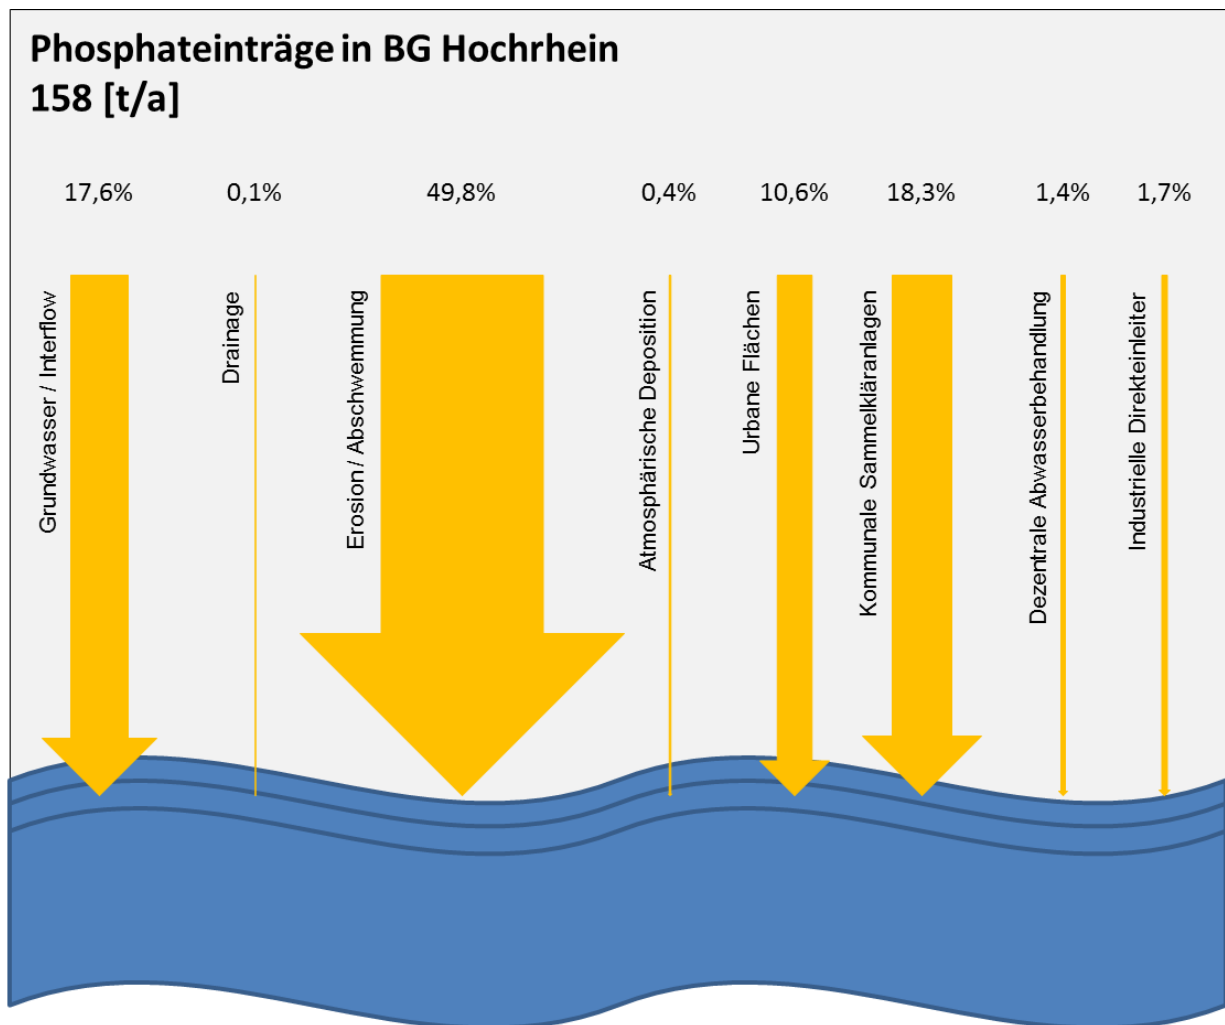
Phosphateinträge in BG Hochrhein
158 [t/a]

17,6%
Grundwasser / Interflow

0,1%
Drainage

49,8%
Erosion / Abschwemmung

0,4%
Atmosphärische Deposition

10,6%
Urbane Flächen

18,3%
Kommunale Sammelkläranlagen

1,4%
Dezentrale Abwasserbehandlung

1,7%
Industrielle Direkteinleiter